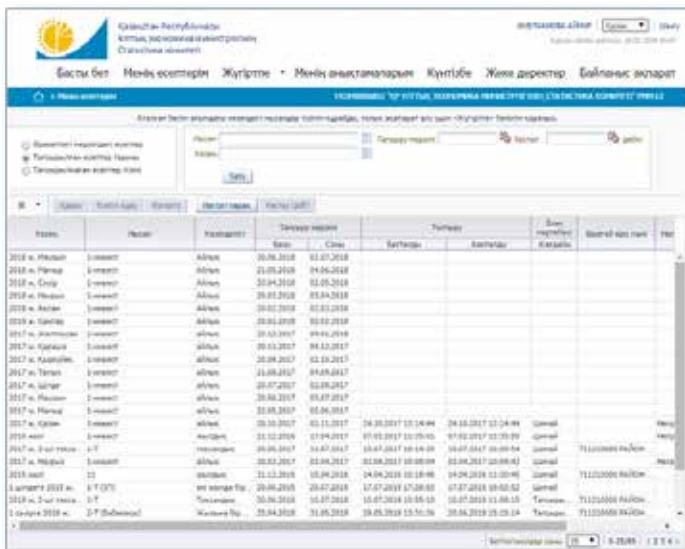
Қазақстан Республикасы
Ұлттық экономика министрлігінің
Статистика комитеті

Басты бет Менің есептерім Жүктіру Менің анықтамаларым Күнтізбе Жеке деректер Байланыс ақпарат

Менің есептерім

Тапсыру мерзімі
Басы Соңы

Тапсыру
Басталды Аяқталды

Кезең Нысан Кезеңділігі

| Кезең | Нысан | Кезеңділігі | Басы | Соңы | Басталды | Аяқталды |
|---|---|---|---|---|---|---|
| 2018 ж. Маусым | 1-инвест | айлық | 20.06.2018 | 01.07.2018 | | |
| 2018 ж. Мамыр | 1-инвест | айлық | 21.05.2018 | 04.06.2018 | | |
| 2018 ж. Сәуір | 1-инвест | айлық | 20.04.2018 | 02.05.2018 | | |
| 2018 ж. Наурыз | 1-инвест | айлық | 20.03.2018 | 03.04.2018 | | |
| 2018 ж. Ақпан | 1-инвест | айлық | 20.02.2018 | 02.03.2018 | | |
| 2018 ж. Қаңтар | 1-инвест | айлық | 20.01.2018 | 02.02.2018 | | |
| 2017 ж. Желтоқсан | 1-инвест | айлық | 20.12.2017 | 09.01.2018 | | |
| 2017 ж. Қараша | 1-инвест | айлық | 20.11.2017 | 04.12.2017 | | |
| 2017 ж. Қазан | 1-инвест | айлық | 20.10.2017 | 01.11.2017 | 24.10.2017 | 24.10.2017 |
| 2016 жыл | 1-инвест | жылдық | 21.12.2016 | 17.04.2017 | 07.03.2017 | 07.03.2017 |